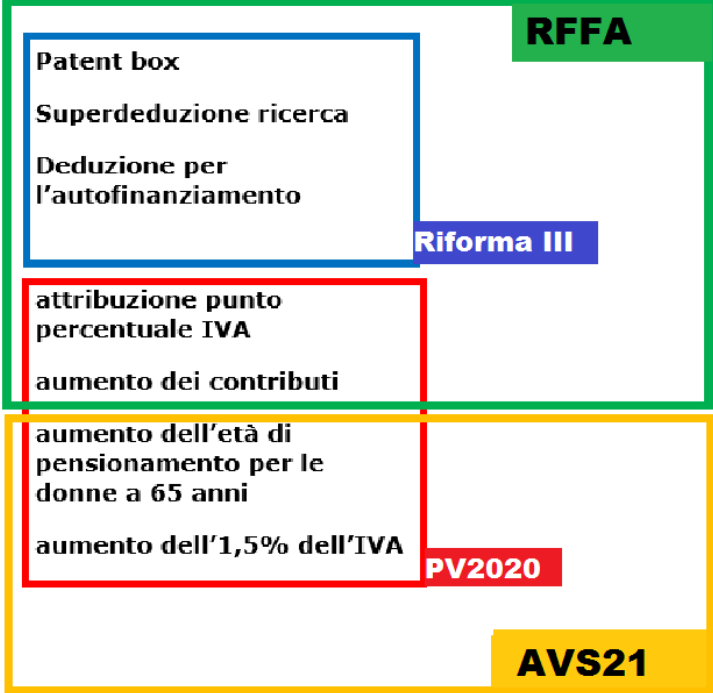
RFFA

Patent box

Superdeduzione ricerca

Deduzione per l’autofinanziamento

Riforma III

attribuzione punto percentuale IVA

aumento dei contributi

aumento dell’età di pensionamento per le donne a 65 anni

aumento dell’1,5% dell’IVA

PV2020

AVS21